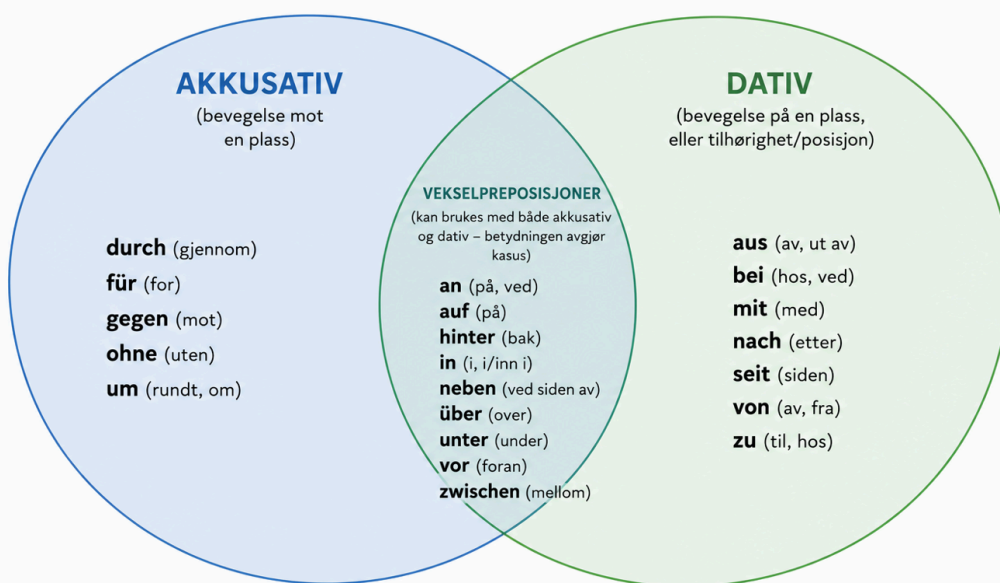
AKKUSATIV
(bevegelse mot en plass)

durch (gjennom)
für (for)
gegen (mot)
ohne (uten)
um (rundt, om)

VEKSELPREPOSISJONER
(kan brukes med både akkusativ og dativ – betydningen avgjør kasus)

an (på, ved)
auf (på)
hinter (bak)
in (i, i/inn i)
neben (ved siden av)
über (over)
unter (under)
vor (foran)
zwischen (mellom)

DATIV
(bevegelse på en plass, eller tilhørighet/posisjon)

aus (av, ut av)
bei (hos, ved)
mit (med)
nach (etter)
seit (siden)
von (av, fra)
zu (til, hos)